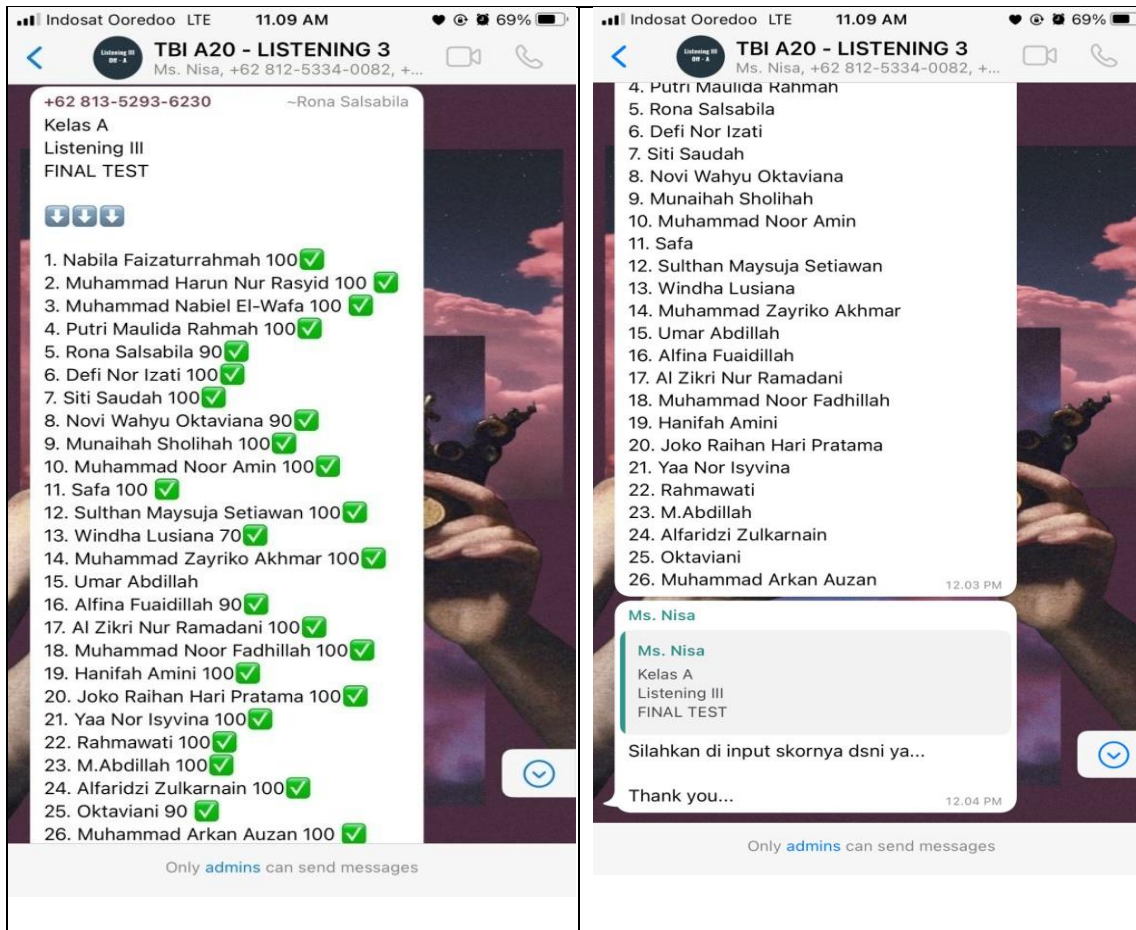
Indosat Ooredoo LTE 11.09 AM 69%
TBI A20 - LISTENING 3
Ms. Nisa, +62 812-5334-0082, +...
Listening III Off - A

+62 813-5293-6230 ~Rona Salsabila
Kelas A
Listening III
FINAL TEST

⬇️⬇️⬇️

1. Nabila Faizaturrahmah 100✅
2. Muhammad Harun Nur Rasyid 100 ✅
3. Muhammad Nabiel El-Wafa 100 ✅
4. Putri Maulida Rahmah 100✅
5. Rona Salsabila 90✅
6. Defi Nor Izati 100✅
7. Siti Saudah 100✅
8. Novi Wahyu Oktaviana 90✅
9. Munaihah Sholihah 100✅
10. Muhammad Noor Amin 100✅
11. Safa 100 ✅
12. Sulthan Maysuja Setiawan 100✅
13. Windha Lusiana 70✅
14. Muhammad Zayriko Akhmar 100✅
15. Umar Abdillah
16. Alfina Fuaidillah 90✅
17. Al Zikri Nur Ramadani 100✅
18. Muhammad Noor Fadhillah 100✅
19. Hanifah Amini 100✅
20. Joko Raihan Hari Pratama 100✅
21. Yaa Nor Isyvina 100✅
22. Rahmawati 100✅
23. M.Abdillah 100✅
24. Alfaridzi Zulkarnain 100✅
25. Oktaviani 90 ✅
26. Muhammad Arkan Auzan 100 ✅

Only admins can send messages

Indosat Ooredoo LTE 11.09 AM 69%
TBI A20 - LISTENING 3
Ms. Nisa, +62 812-5334-0082, +...
Listening III Off - A

4. Putri Maulida Rahmah
5. Rona Salsabila
6. Defi Nor Izati
7. Siti Saudah
8. Novi Wahyu Oktaviana
9. Munaihah Sholihah
10. Muhammad Noor Amin
11. Safa
12. Sulthan Maysuja Setiawan
13. Windha Lusiana
14. Muhammad Zayriko Akhmar
15. Umar Abdillah
16. Alfina Fuaidillah
17. Al Zikri Nur Ramadani
18. Muhammad Noor Fadhillah
19. Hanifah Amini
20. Joko Raihan Hari Pratama
21. Yaa Nor Isyvina
22. Rahmawati
23. M.Abdillah
24. Alfaridzi Zulkarnain
25. Oktaviani
26. Muhammad Arkan Auzan 12.03 PM

Ms. Nisa
Ms. Nisa
Kelas A
Listening III
FINAL TEST

Silahkan di input skornya dsni ya...

Thank you... 12.04 PM

Only admins can send messages